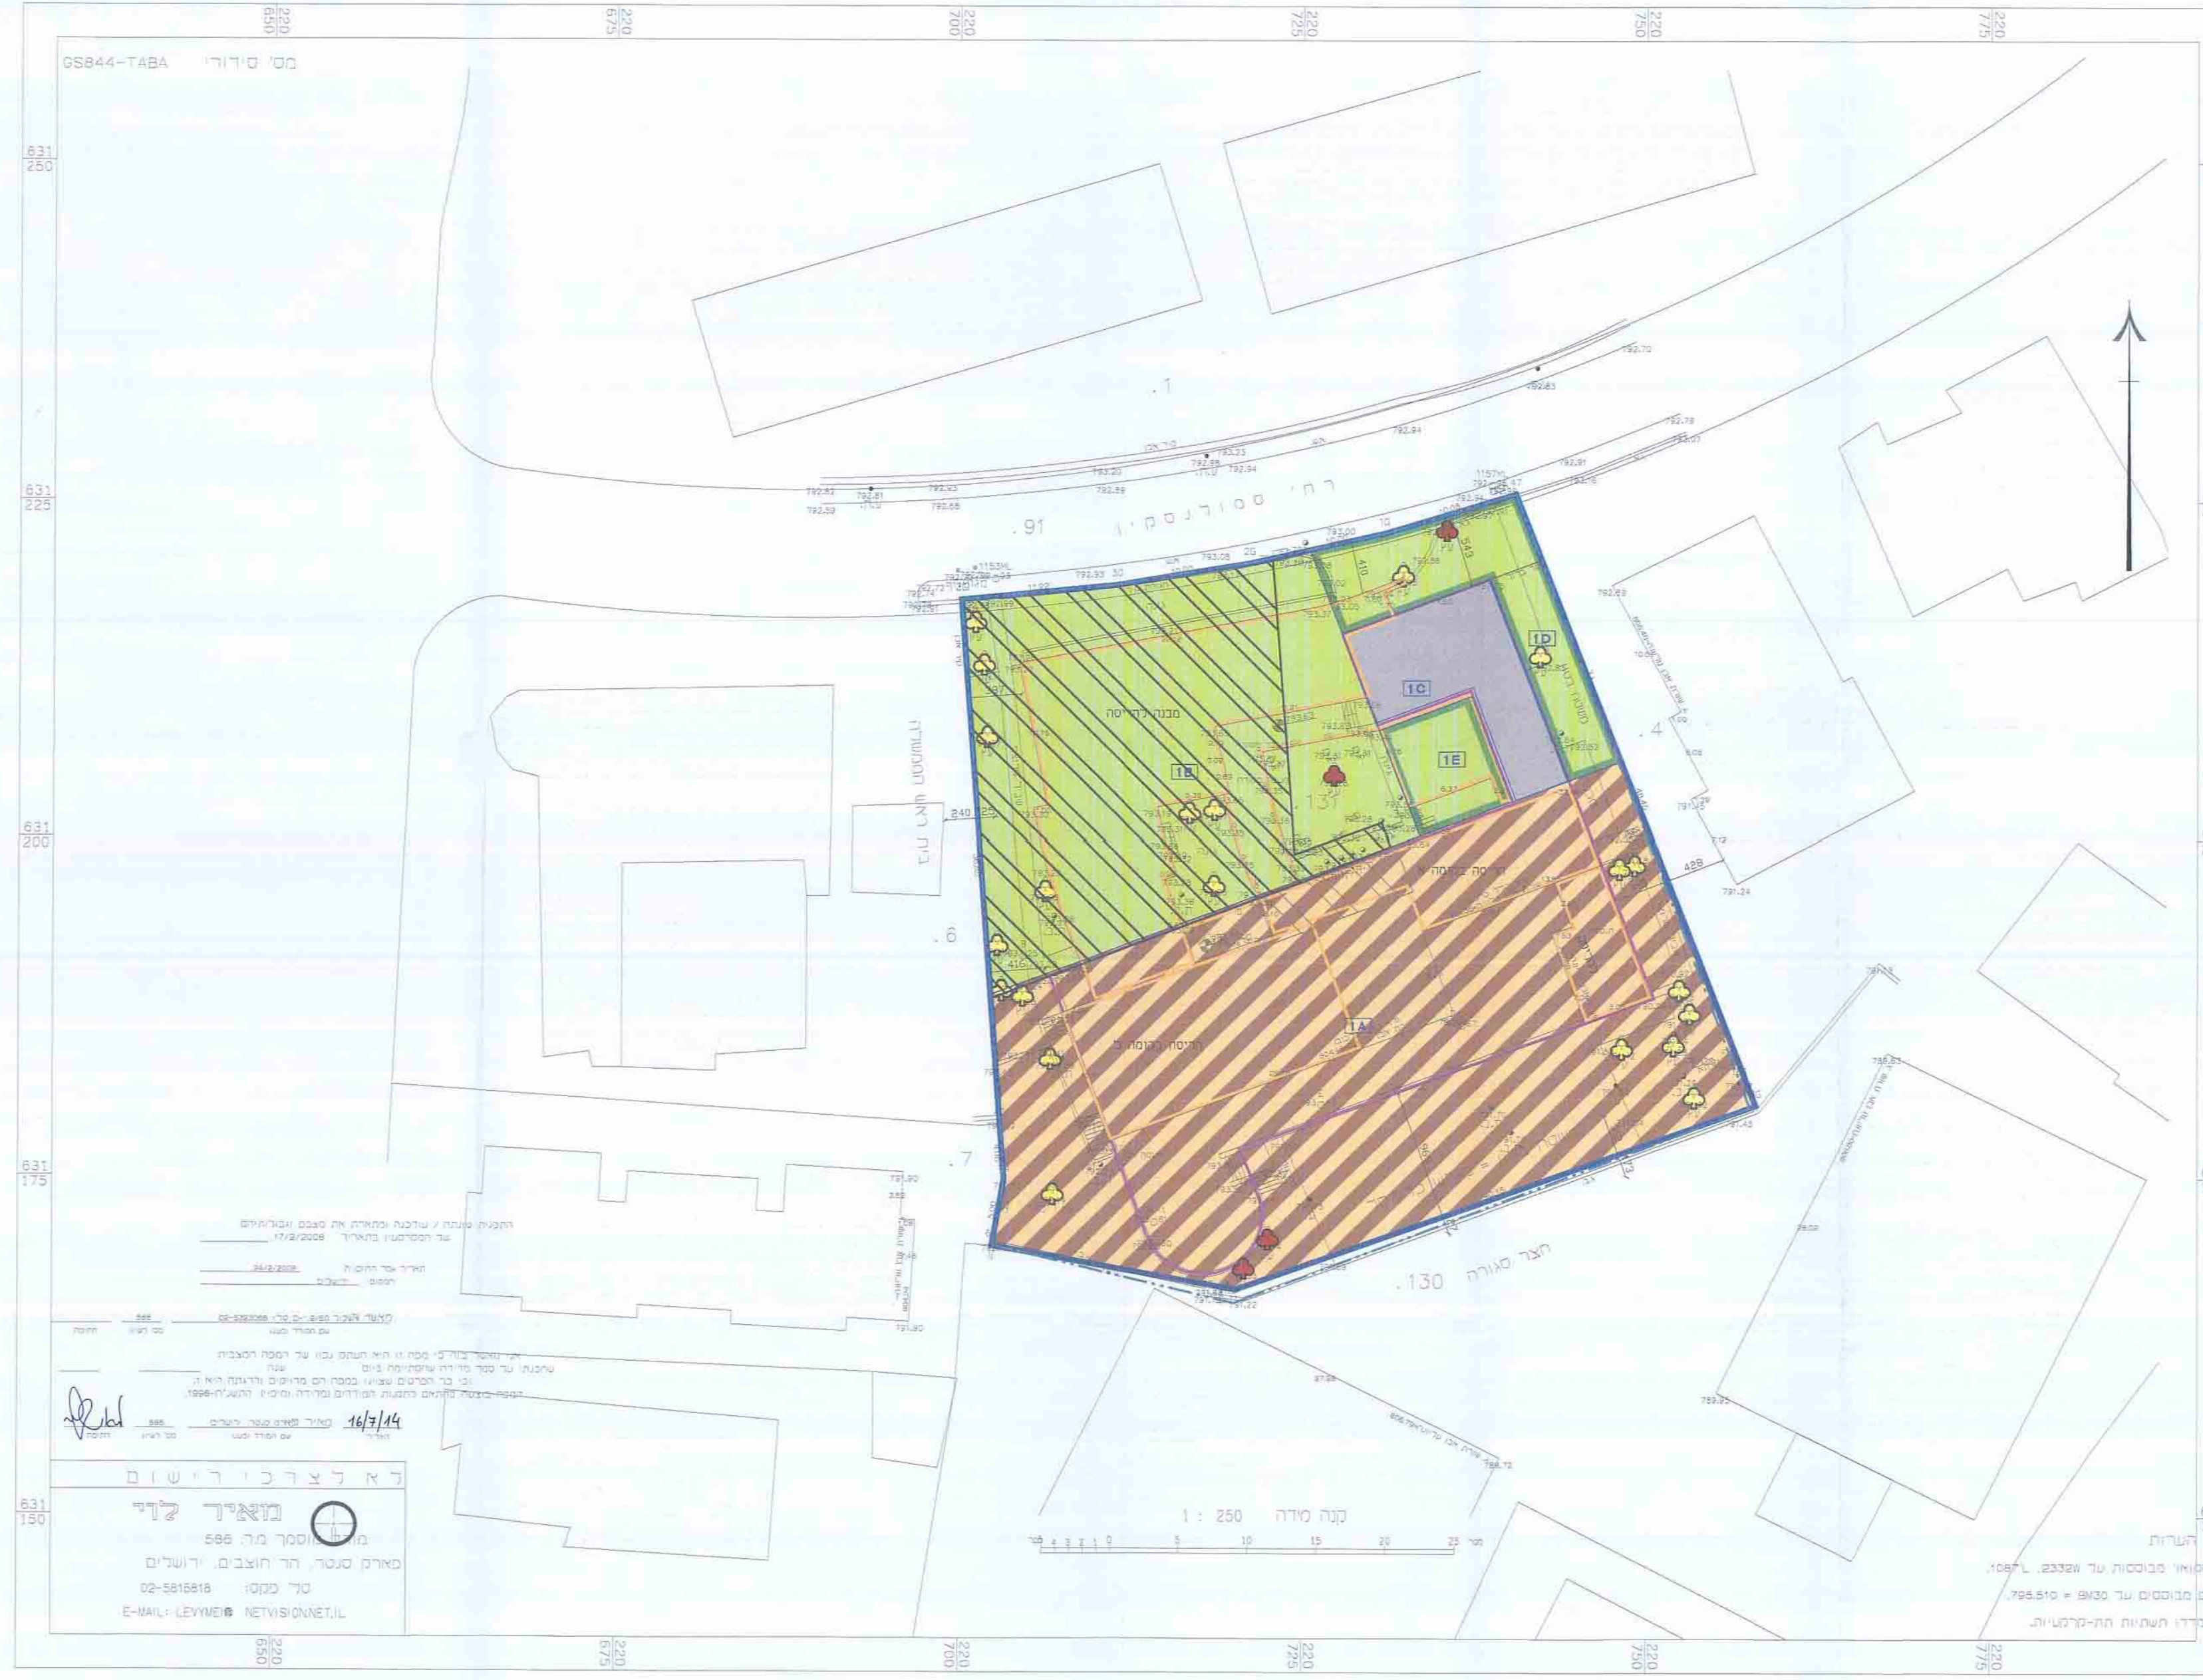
220 650
220 675
220 700
220 725
220 750
220 775

GS844-TABA מס' סידורי

631 250
631 225
631 200
631 175
631 150

.1
רח' סמולנסקין
.91
1D
1C
1E
1B
1A
מבנה להריסה
.137
.4
.6
.7
.130
חצר סגורה
הריסה בקומה א'
הריסה בקומה ב'
428
240

התכנית עודכנה / שודכנה ומתארת את המצב והגבולותיהם
17/2/2008
24/2/2008
16/7/14

לא לצרכי רישום
מאיר לוי
מודד מוסמך מ.ר. 586
מארק סנטר, הר חוצבים, ירושלים
טל' פקס: 02-5816818
E-MAIL: LEVYMEI@NETVISION.NET.IL

1 : 250 קנה מידה
0 5 10 15 20 25

הערות
...סואר מבוססות על 2332W, ג'1087,
...מבוססים על BM30 = 795.510,
...מדדו תשתיות תת-קרקעיות.